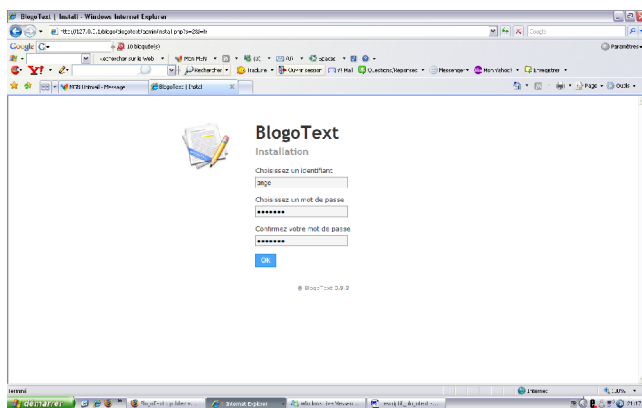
BlogoText | Install - Windows Internet Explorer

http://127.0.0.1/blogo/blogotext/admin/install.php?s=2&l=fr

Google

10 bloqué(s)

Paramètres

Rechercher sur le Web

MSN Photo

Rechercher

Hotmail

Ouvrir session

Y! Mail

Questions/Réponses

Messenger

Mon Yahoo!

Enregistrer

MSN Hotmail - Message

BlogoText | Install

Page

Outils

BlogoText

Installation

Choisissez un identifiant

ange

Choisissez un mot de passe

••••••••

Confirmez votre mot de passe

••••••••

Ok

© BlogoText 0.9.3

Terminé

Internet

100%

démarrer

BlogoText - Internet Explorer

Internet Explorer

windows live Messen...

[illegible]

21:17